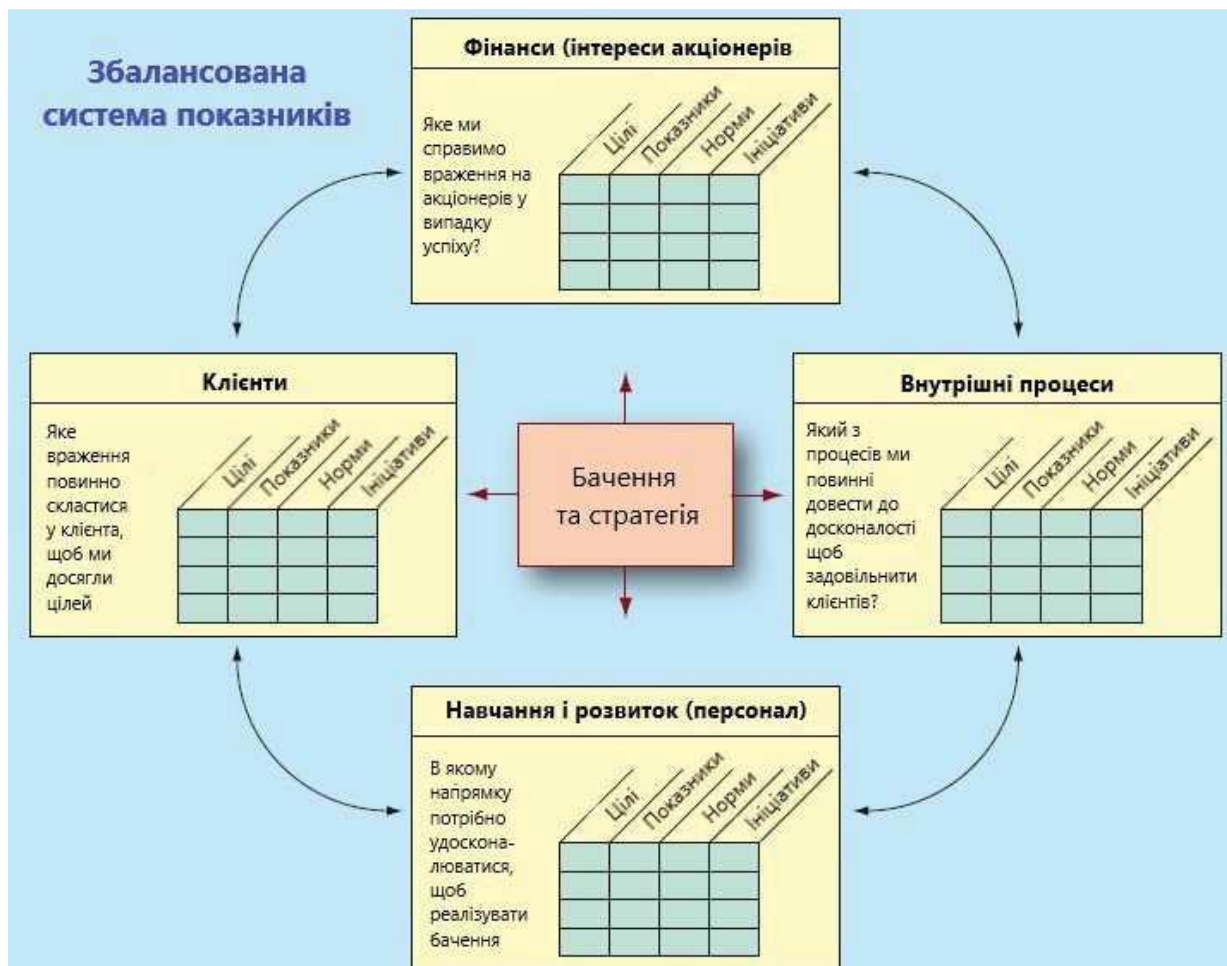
Збалансована система показників

Фінанси (інтереси акціонерів

Яке ми справимо враження на акціонерів у випадку успіху?

Цілі | Показники | Норми | Ініціативи

Клієнти

Яке враження повинно скластися у клієнта, щоб ми досягли цілей

Цілі | Показники | Норми | Ініціативи

Бачення та стратегія

Внутрішні процеси

Який з процесів ми повинні довести до досконалості щоб задовільнити клієнтів?

Цілі | Показники | Норми | Ініціативи

Навчання і розвиток (персонал)

В якому напрямку потрібно удосконалюватися, щоб реалізувати бачення

Цілі | Показники | Норми | Ініціативи